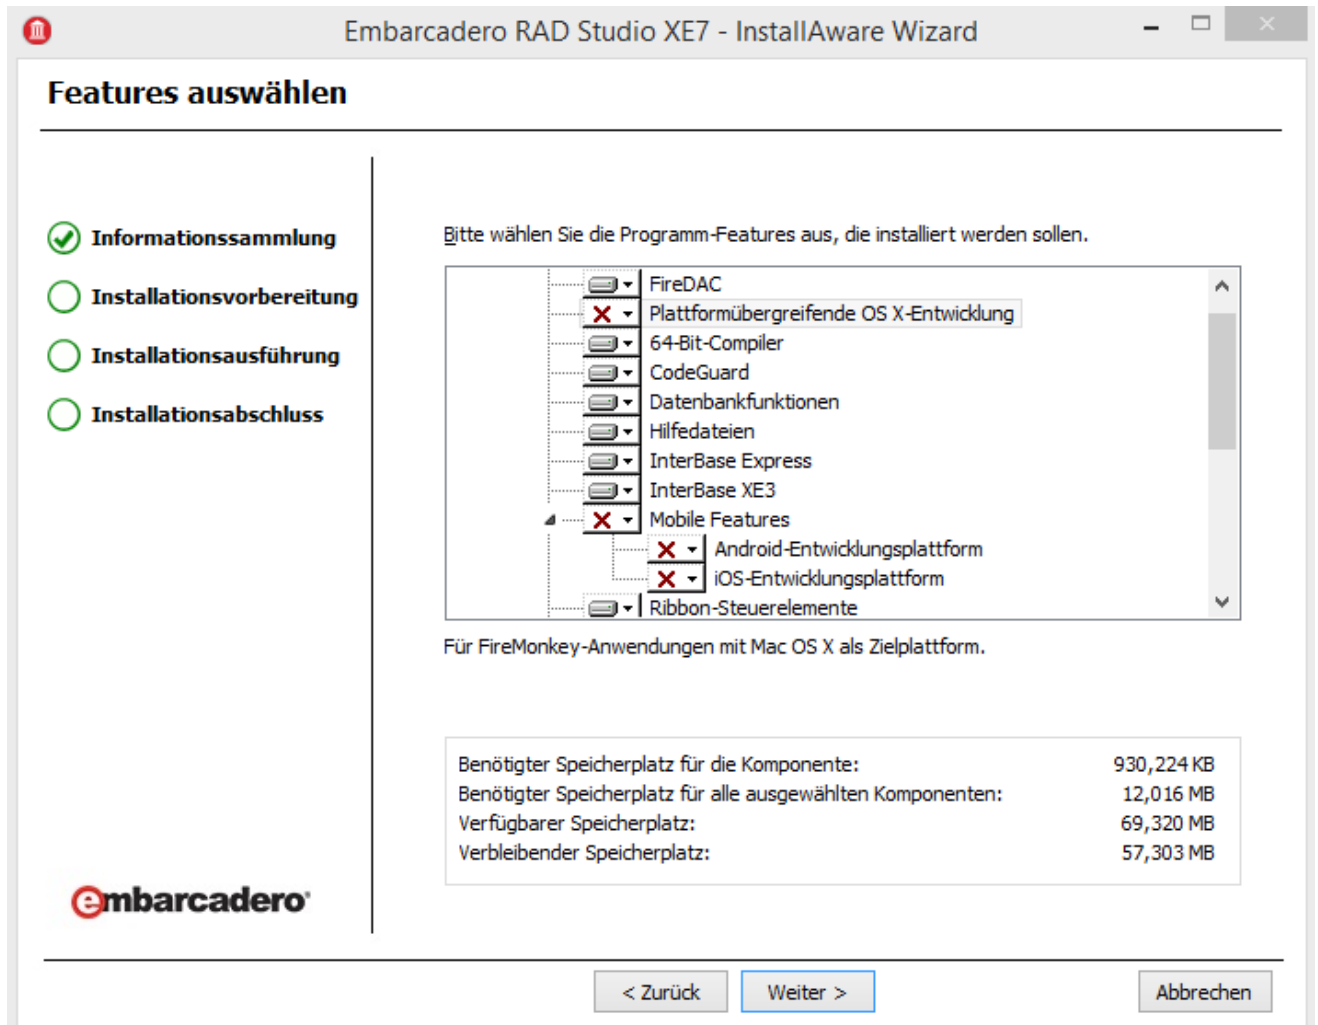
Embarcadero RAD Studio XE7 - InstallAware Wizard

Features auswählen

Informationssammlung
Installationsvorbereitung
Installationsausführung
Installationsabschluss

Bitte wählen Sie die Programm-Features aus, die installiert werden sollen.

FireDAC
Plattformübergreifende OS X-Entwicklung
64-Bit-Compiler
CodeGuard
Datenbankfunktionen
Hilfedateien
InterBase Express
InterBase XE3
Mobile Features
Android-Entwicklungsplattform
iOS-Entwicklungsplattform
Ribbon-Steuerelemente

Für FireMonkey-Anwendungen mit Mac OS X als Zielplattform.

| | |
|---|---|
| Benötigter Speicherplatz für die Komponente: | 930,224 KB |
| Benötigter Speicherplatz für alle ausgewählten Komponenten: | 12,016 MB |
| Verfügbarer Speicherplatz: | 69,320 MB |
| Verbleibender Speicherplatz: | 57,303 MB |

embarcadero

< Zurück
Weiter >
Abbrechen